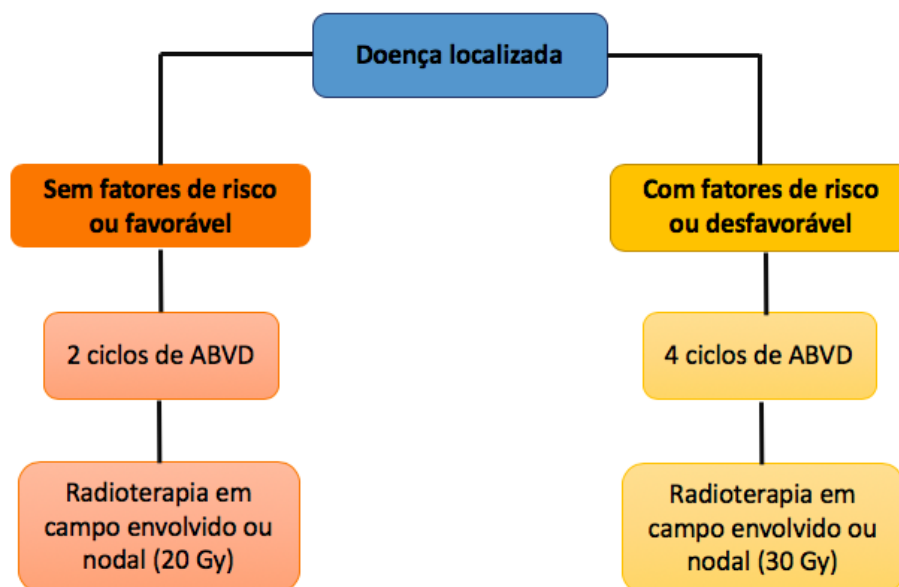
Doença localizada

Sem fatores de risco ou favorável

2 ciclos de ABVD

Radioterapia em campo envolvido ou nodal (20 Gy)

Com fatores de risco ou desfavorável

4 ciclos de ABVD

Radioterapia em campo envolvido ou nodal (30 Gy)